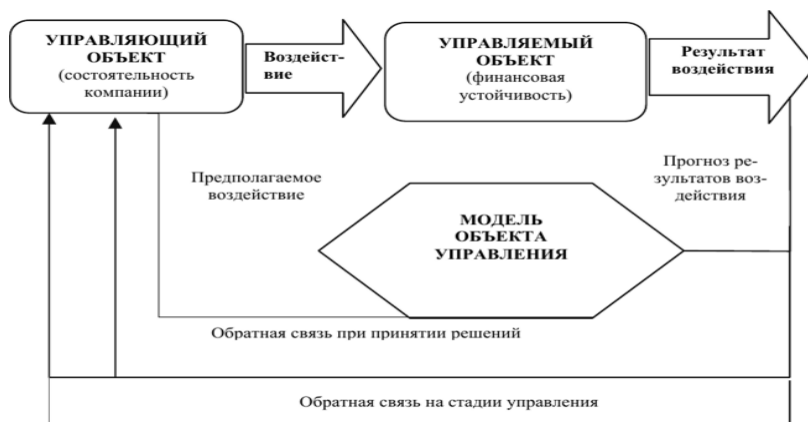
УПРАВЛЯЮЩИЙ ОБЪЕКТ (состоятельность компании)

Воздействие

УПРАВЛЯЕМЫЙ ОБЪЕКТ (финансовая устойчивость)

Результат воздействия

Предполагаемое воздействие

Прогноз результатов воздействия

МОДЕЛЬ ОБЪЕКТА УПРАВЛЕНИЯ

Обратная связь при принятии решений

Обратная связь на стадии управления